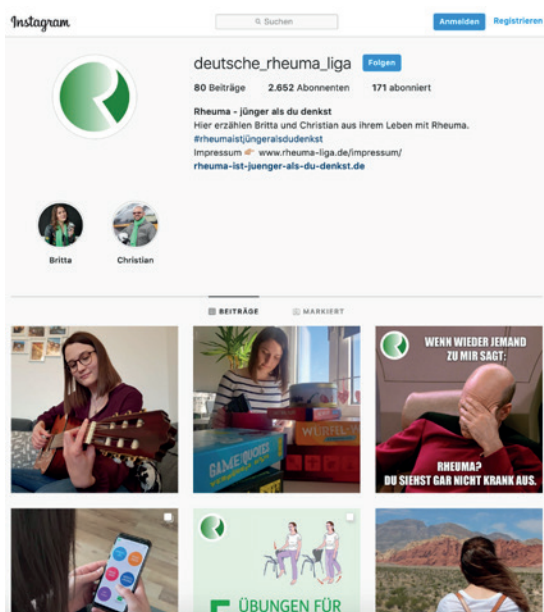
Instagram

Suchen

Anmelden Registrieren

deutsche_rheuma_liga Folgen

80 Beiträge 2.652 Abonnenten 171 abonniert

Rheuma - jünger als du denkst
Hier erzählen Britta und Christian aus ihrem Leben mit Rheuma.
#rheumaistjüngeralsdudenkst
Impressum 👉 www.rheuma-liga.de/impressum/
rheuma-ist-juenger-als-du-denkst.de

Britta

Christian

BEITRÄGE MARKIERT

WÜRFEL

WENN WIEDER JEMAND ZU MIR SAGT:

RHEUMA? DU SIEHST GAR NICHT KRANK AUS.

ÜBUNGEN FÜR